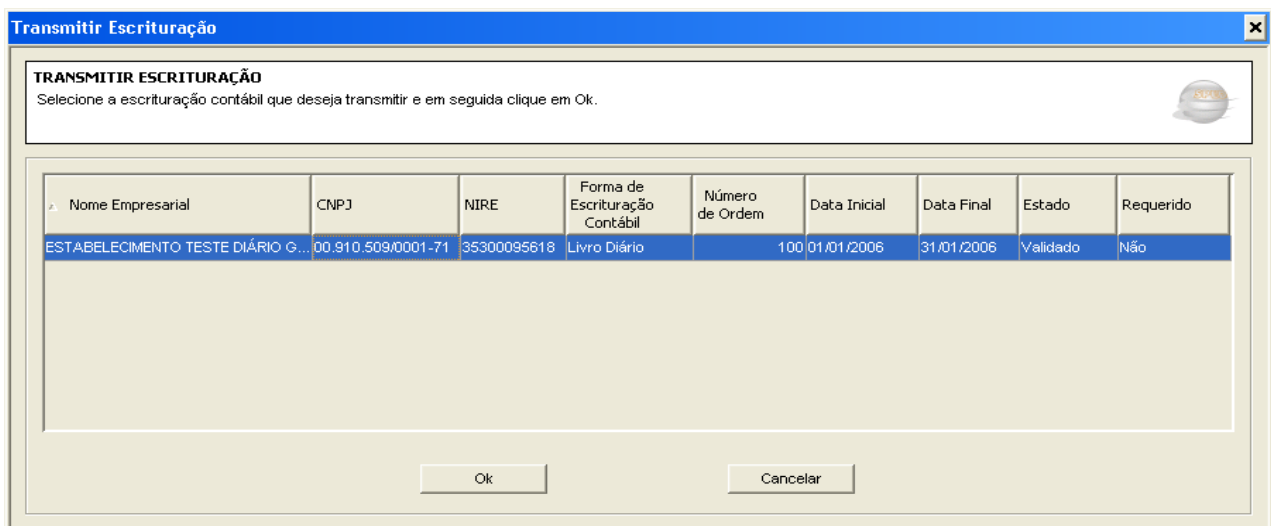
Transmitir Escrituração

TRANSMITIR ESCRITURAÇÃO
Selecione a escrituração contábil que deseja transmitir e em seguida clique em Ok.

| Nome Empresarial | CNPJ | NIRE | Forma de Escrituração Contábil | Número de Ordem | Data Inicial | Data Final | Estado | Requerido |
|---|---|---|---|---|---|---|---|---|
| ESTABELECIMENTO TESTE DIÁRIO G... | 00.910.509/0001-71 | 35300095618 | Livro Diário | 100 | 01/01/2006 | 31/01/2006 | Validado | Não |

Ok

Cancelar